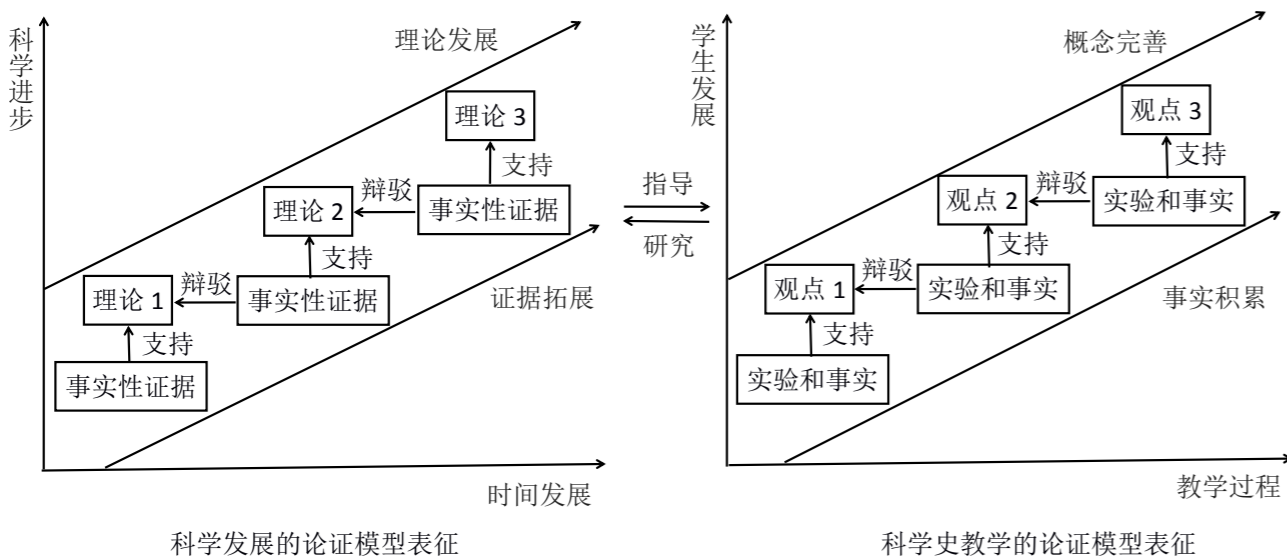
科学进步

理论发展

理论 3

支持

辩驳

理论 2

事实性证据

支持

辩驳

理论 1

事实性证据

支持

事实性证据

证据拓展

时间发展

科学发展的论证模型表征

指导

研究

学生发展

概念完善

观点 3

支持

辩驳

观点 2

实验和事实

支持

辩驳

观点 1

实验和事实

支持

实验和事实

事实积累

教学过程

科学史教学的论证模型表征